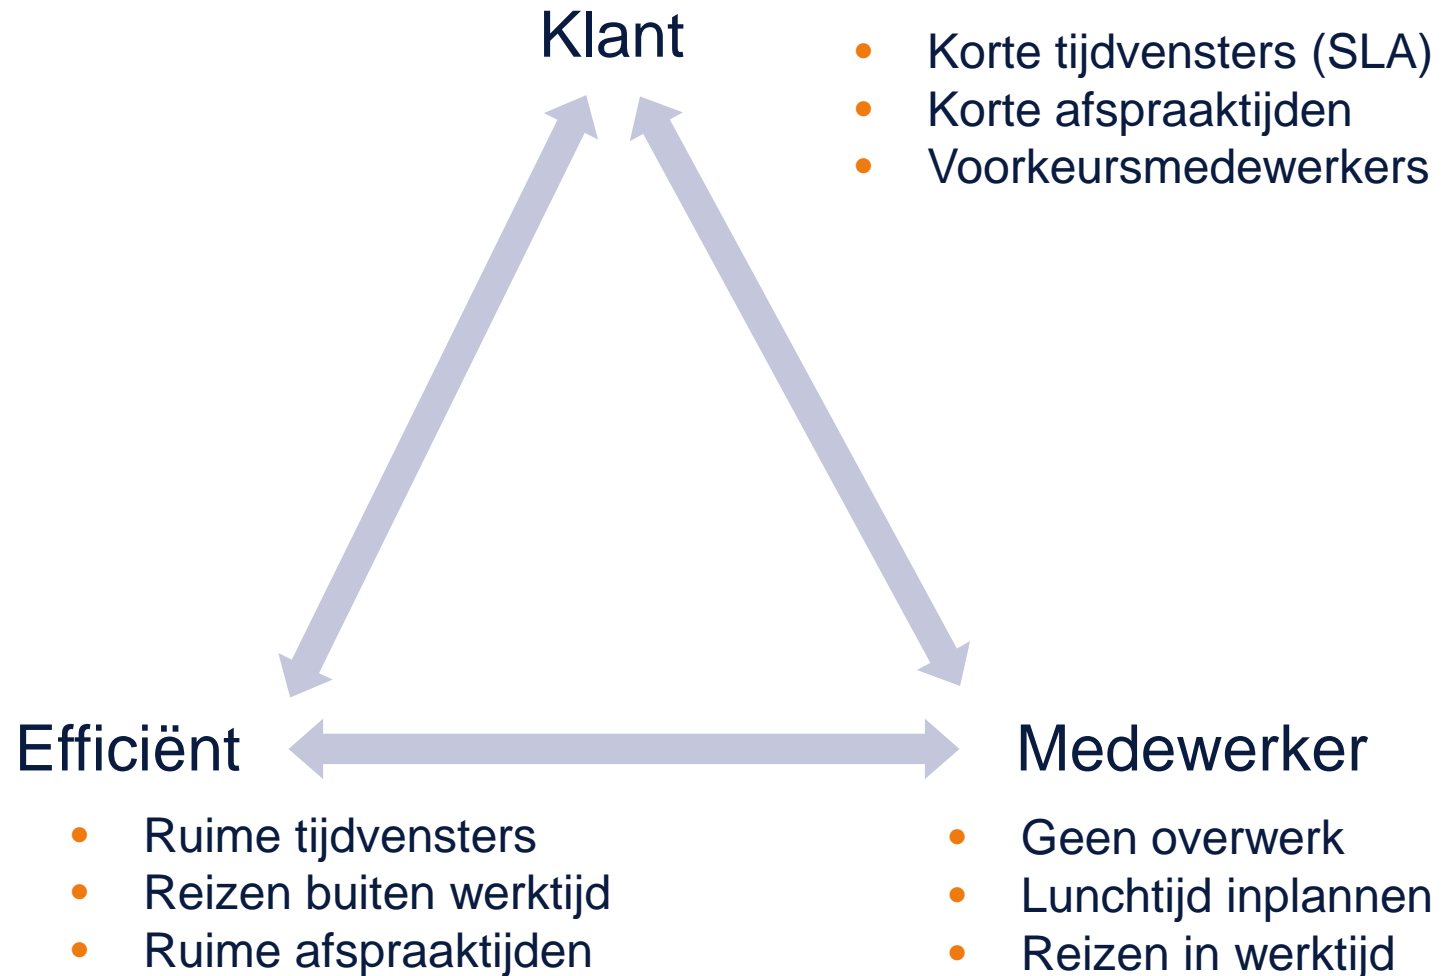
Klant

- Korte tijdvensters (SLA)
- Korte afspraaktijden
- Voorkeursmedewerkers

Efficiënt

- Ruime tijdvensters
- Reizen buiten werktijd
- Ruime afspraaktijden

Medewerker

- Geen overwerk
- Lunchtijd inplannen
- Reizen in werktijd